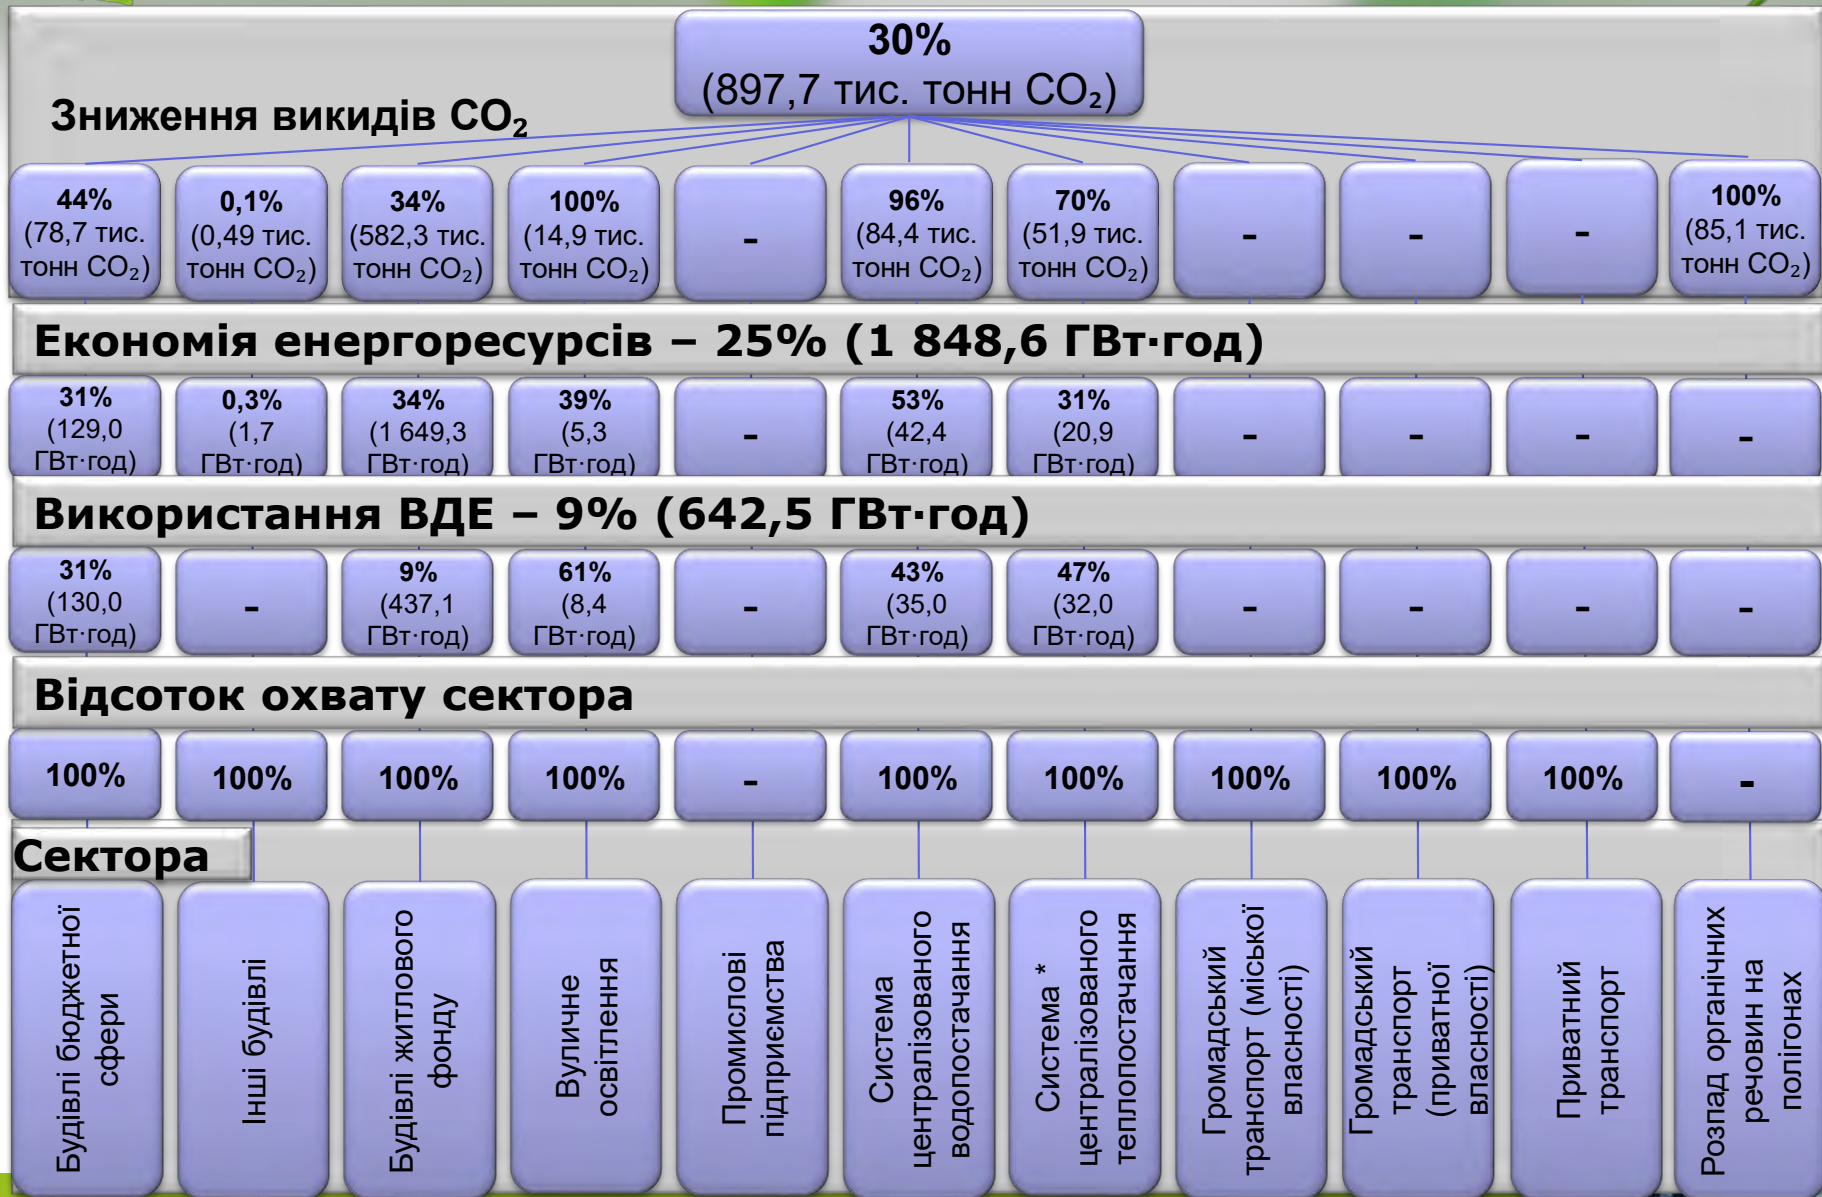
30%
(897,7 тис. тонн $CO_2$)

Зниження викидів $CO_2$

44% (78,7 тис. тонн $CO_2$)

0,1% (0,49 тис. тонн $CO_2$)

34% (582,3 тис. тонн $CO_2$)

100% (14,9 тис. тонн $CO_2$)

-

96% (84,4 тис. тонн $CO_2$)

70% (51,9 тис. тонн $CO_2$)

-

-

-

100% (85,1 тис. тонн $CO_2$)

Економія енергоресурсів – 25% (1 848,6 ГВт·год)

31% (129,0 ГВт·год)

0,3% (1,7 ГВт·год)

34% (1 649,3 ГВт·год)

39% (5,3 ГВт·год)

-

53% (42,4 ГВт·год)

31% (20,9 ГВт·год)

-

-

-

-

Використання ВДЕ – 9% (642,5 ГВт·год)

31% (130,0 ГВт·год)

-

9% (437,1 ГВт·год)

61% (8,4 ГВт·год)

-

43% (35,0 ГВт·год)

47% (32,0 ГВт·год)

-

-

-

-

Відсоток охвату сектора

100%

100%

100%

100%

-

100%

100%

100%

100%

100%

-

Сектора

Будівлі бюджетної сфери

Інші будівлі

Будівлі житлового фонду

Вуличне освітлення

Промислові підприємства

Система централізованого водопостачання

Система * централізованого теплопостачання

Громадський транспорт (міської власності)

Громадський транспорт (приватної власності)

Приватний транспорт

Розпад органічних речовин на полігонах